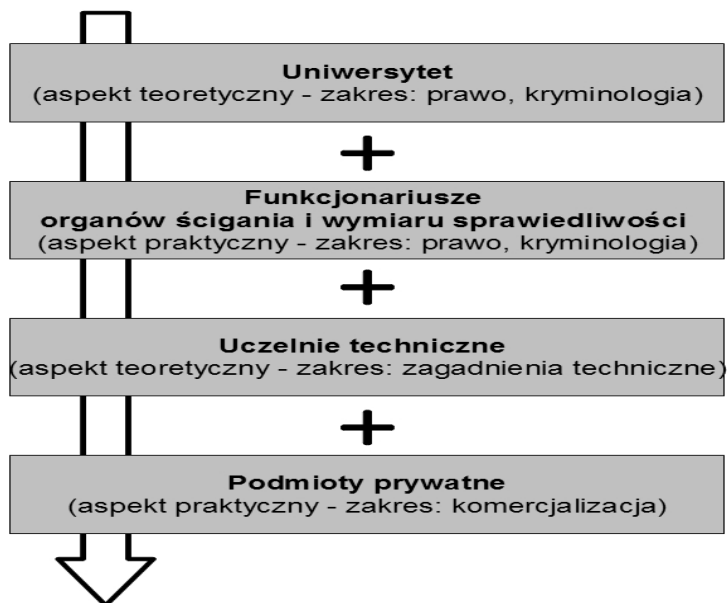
Uniwersytet
(aspekt teoretyczny - zakres: prawo, kryminologia)

+

Funkcjonariusze organów ścigania i wymiaru sprawiedliwości
(aspekt praktyczny - zakres: prawo, kryminologia)

+

Uczelnie techniczne
(aspekt teoretyczny - zakres: zagadnienia techniczne)

+

Podmioty prywatne
(aspekt praktyczny - zakres: komercjalizacja)